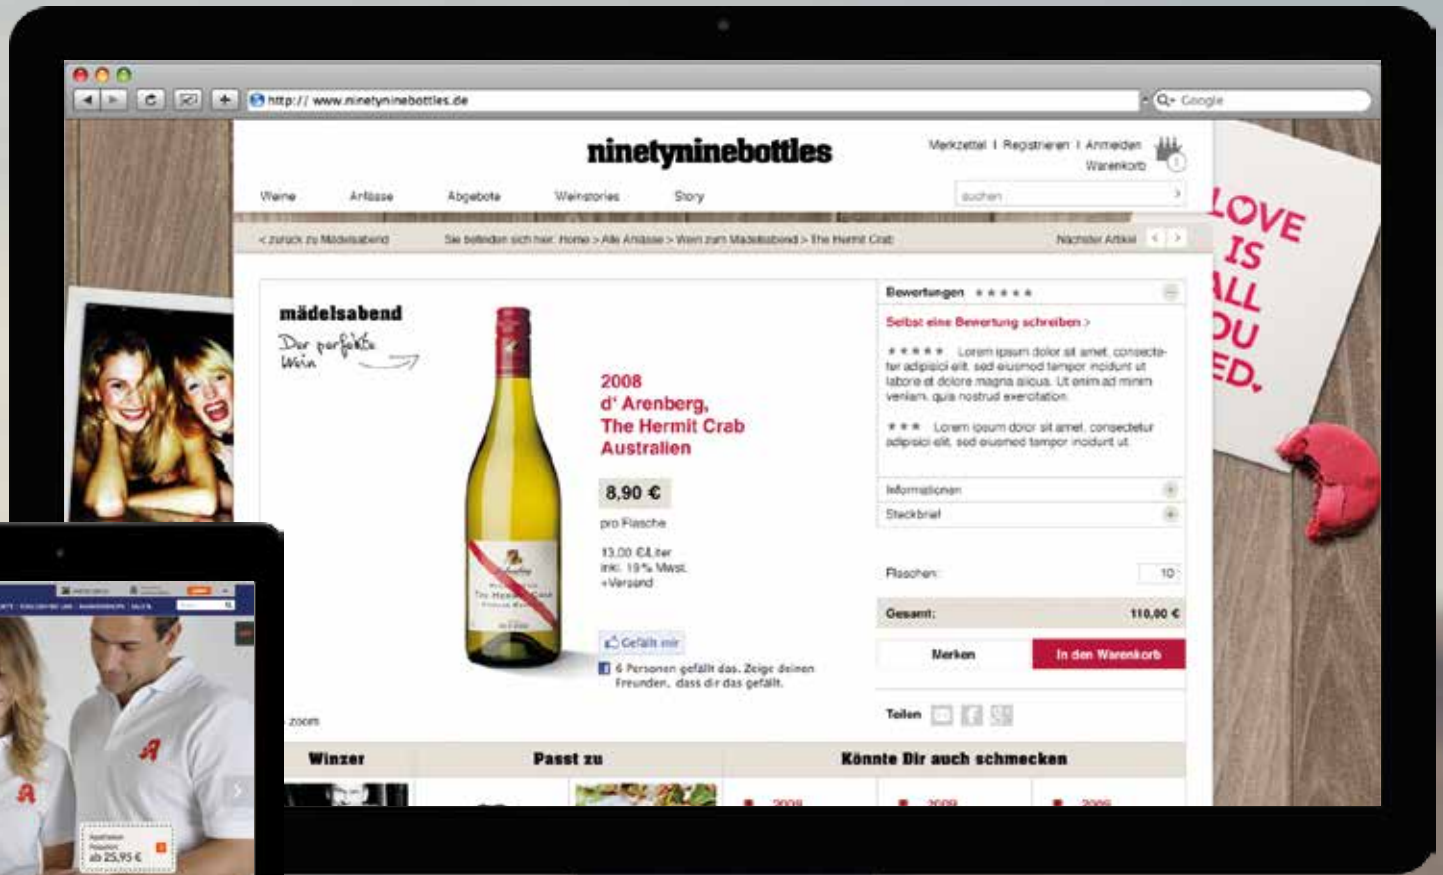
http:// www.ninetyninebottles.de

Google

ninetyninebottles

Merkzettel | Registrieren | Anmelden

Warenkorb

Weine Anlässe Angebote Weinstories Story

suchen

< zurück zu Mädelsabend

Sie befinden sich hier: Home > Alle Anlässe > Wein zum Mädelsabend > The Hermit Crab

Nächster Artikel

mädelsabend

Der perfekte Wein

2008
d' Arenberg,
The Hermit Crab
Australien

8,90 €

pro Flasche

13,00 €/Liter
inkl. 19% Mwst.
+Versand

Gefällt mir

6 Personen gefällt das. Zeige deinen Freunden, dass dir das gefällt.

zoom

Bewertungen ★★★★★

Selbst eine Bewertung schreiben >

★★★★★ Lorem ipsum dolor sit amet, consectetur adipisici elit, sed eiusmod tempor incidunt ut labore et dolore magna aliqua. Ut enim ad minim veniam, quis nostrud exercitation.

★★★ Lorem ipsum dolor sit amet, consectetur adipisici elit, sed eiusmod tempor incidunt ut.

Informationen

Steckbrief

Flaschen: 10

Gesamt: 110,00 €

Merken

In den Warenkorb

Teilen

Winzer

Passt zu

Könnte Dir auch schmecken

2008 2008 2008

LOVE IS ALL YOU NEED.

ab 25,95 €